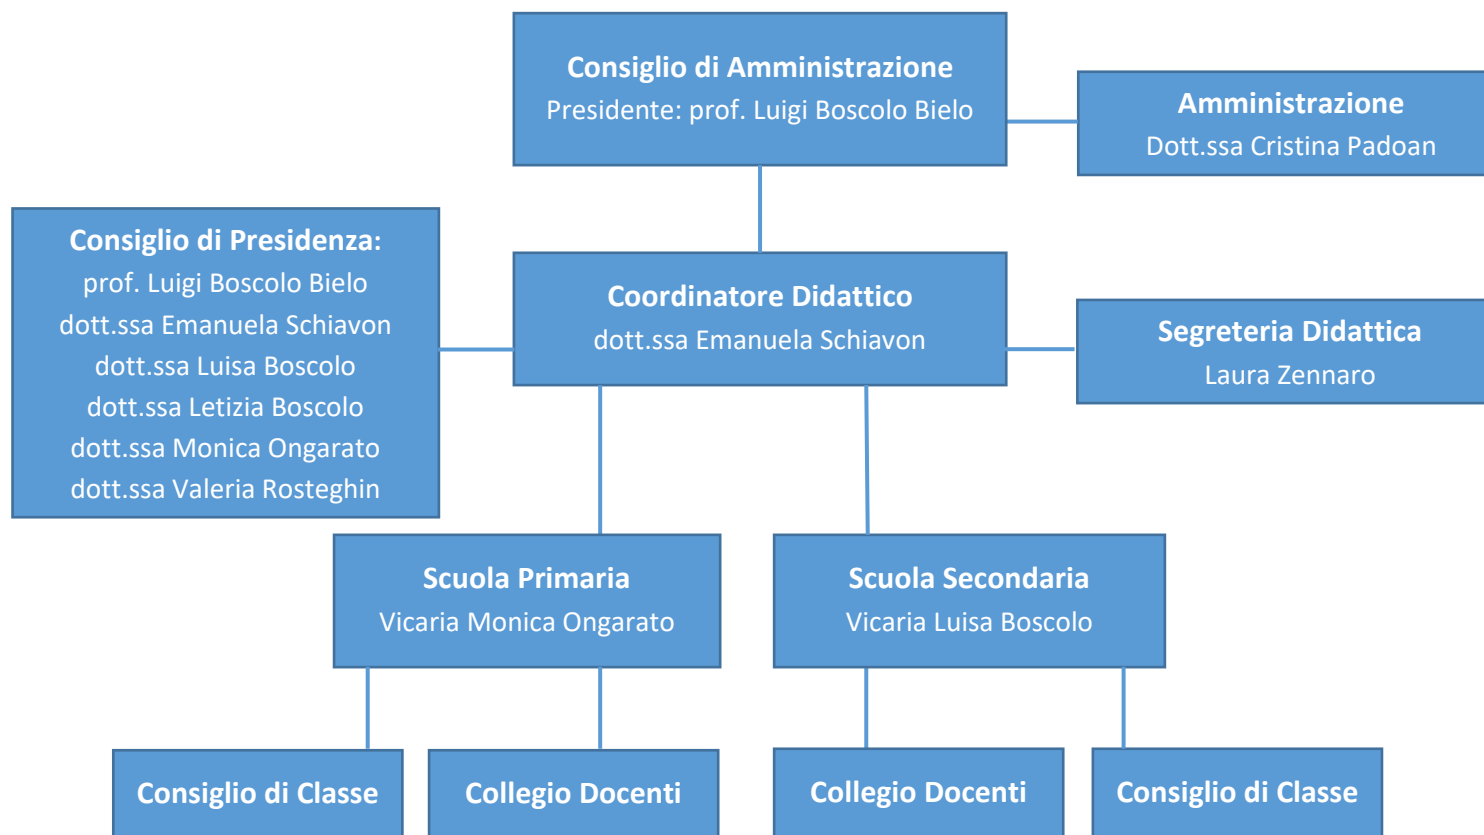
Consiglio di Amministrazione
Presidente: prof. Luigi Boscolo Bielo

Amministrazione
Dott.ssa Cristina Padoan

Consiglio di Presidenza:
prof. Luigi Boscolo Bielo
dott.ssa Emanuela Schiavon
dott.ssa Luisa Boscolo
dott.ssa Letizia Boscolo
dott.ssa Monica Ongarato
dott.ssa Valeria Rosteghin

Coordinatore Didattico
dott.ssa Emanuela Schiavon

Segreteria Didattica
Laura Zennaro

Scuola Primaria
Vicaria Monica Ongarato

Scuola Secondaria
Vicaria Luisa Boscolo

Consiglio di Classe

Collegio Docenti

Collegio Docenti

Consiglio di Classe